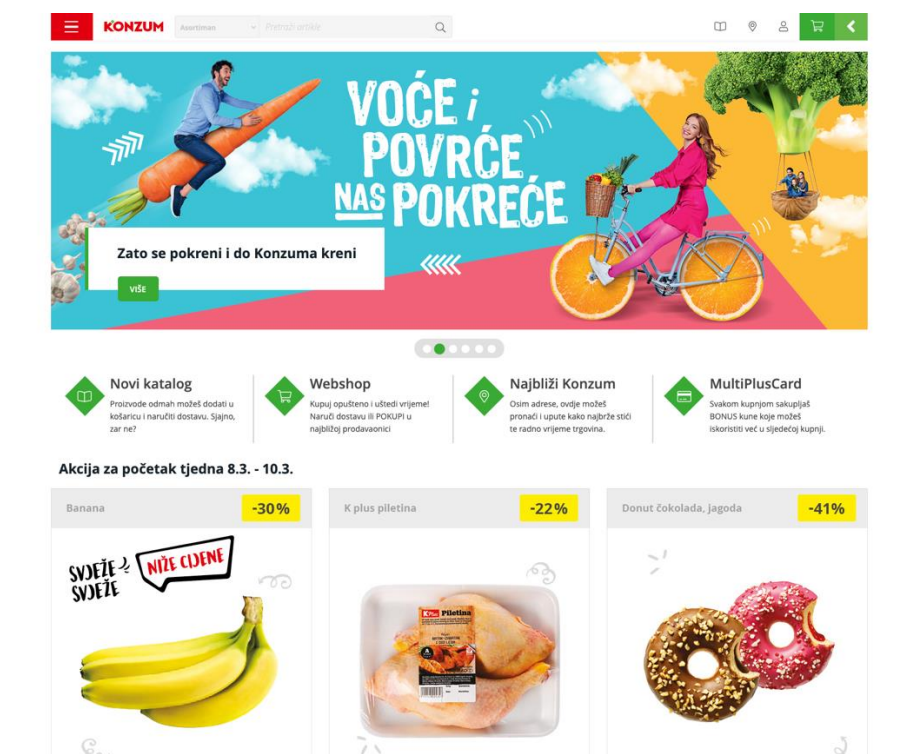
KONZUM

Asortiman

Pretraži artikle

VOĆE i POVRĆE NAS POKREĆE

Zato se pokreni i do Konzuma kreni

VIŠE

Novi katalog
Proizvode odmah možeš dodati u košaricu i naručiti dostavu. Sjajno, zar ne?

Webshop
Kupuj opušteno i uštedi vrijeme! Naruči dostavu ili POKUPI u najbližoj prodavaonici

Najbliži Konzum
Osim adrese, ovdje možeš pronaći i upute kako najbrže stići te radno vrijeme trgovina.

MultiPlusCard
Svakom kupnjom sakupljaš BONUS kune koje možeš iskoristiti već u sljedećoj kupnji.

Akcija za početak tjedna 8.3. - 10.3.

Banana
-30%

SVJEŽE SVJEŽE

NIŽE CIJENE

K plus piletina
-22%

K Plus Piletina

Donut čokolada, jagoda
-41%